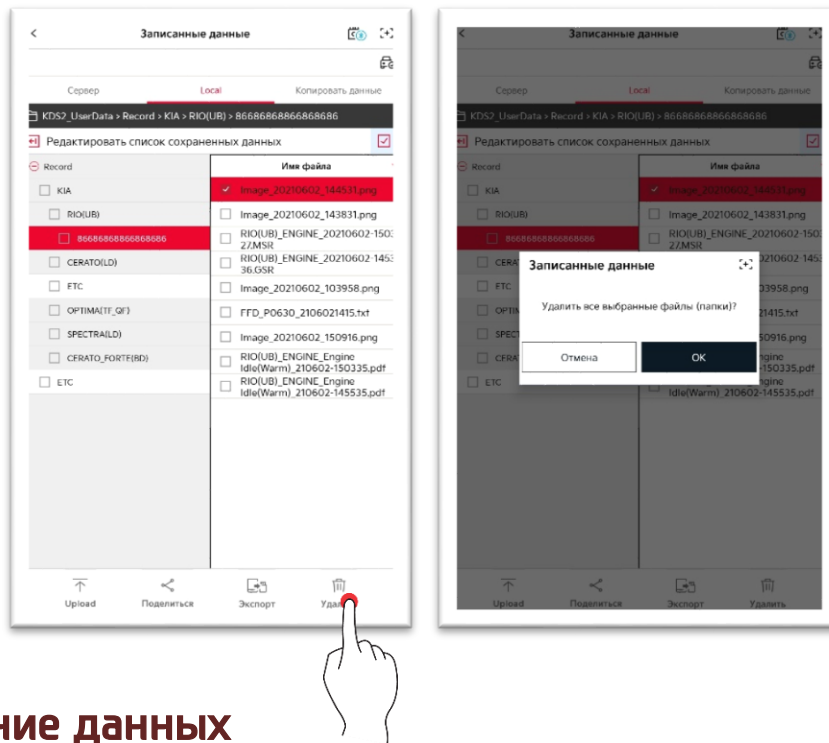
Записанные данные

Сервер
Local
Копировать данные

KDS2_UserData > Record > KIA > RIO(UB) > 86686868866868686

Редактировать список сохраненных данных

Record
KIA
RIO(UB)
86686868866868686
CERATO(LD)
FTC
OPTIMA(TF_QF)
SPECTRA(LD)
CERATO_FORTE(BD)
ETC

Имя файла
Image_20210602_144531.png
Image_20210602_143831.png
RIO(UB)_ENGINE_20210602-15027.MSR
RIO(UB)_ENGINE_20210602-14536.GSR
Image_20210602_103958.png
FFD_P0630_2106021415.txt
Image_20210602_150916.png
RIO(UB)_ENGINE_Engine Idle(Warm)_210602-150335.pdf
RIO(UB)_ENGINE_Engine Idle(Warm)_210602-145535.pdf

Upload
Поделиться
Экспорт
Удал

Записанные данные

Сервер
Local
Копировать данные

KDS2_UserData > Record > KIA > RIO(UB) > 86686868866868686

Редактировать список сохраненных данных

Record
KIA
RIO(UB)
86686868866868686
CERA
FTC
OPTIM
SPECT
CFRA
ETC

Имя файла
Image_20210602_144531.png
Image_20210602_143831.png
RIO(UB)_ENGINE_20210602-15027.MSR
RIO(UB)_ENGINE_20210602-15
03958.png
21415.txt
50916.png
Engine
210602-150335.pdf
Engine
Idle(Warm)_210602-145535.pdf

Записанные данные
Удалить все выбранные файлы (папки)?
Отмена
OK

Upload
Поделиться
Экспорт
Удалить

ние данных